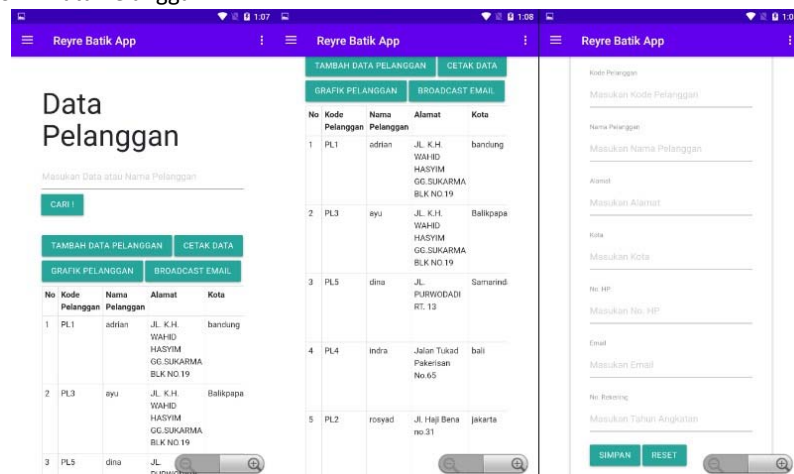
1:07

Reyre Batik App

Data Pelanggan

Masukan Data atau Nama Pelanggan

CARI !

TAMBAH DATA PELANGGAN CETAK DATA

GRAFIK PELANGGAN BROADCAST EMAIL

| No | Kode Pelanggan | Nama Pelanggan | Alamat | Kota |
|---|---|---|---|---|
| 1 | PL1 | adrian | JL. K.H. WAHID HASYIM GG.SUKARMA BLK NO.19 | bandung |
| 2 | PL3 | ayu | JL. K.H. WAHID HASYIM GG.SUKARMA BLK NO.19 | Balikpapa |
| 3 | PL5 | dina | JL. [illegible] | |

1:08

Reyre Batik App

TAMBAH DATA PELANGGAN CETAK DATA

GRAFIK PELANGGAN BROADCAST EMAIL

| No | Kode Pelanggan | Nama Pelanggan | Alamat | Kota |
|---|---|---|---|---|
| 1 | PL1 | adrian | JL. K.H. WAHID HASYIM GG.SUKARMA BLK NO.19 | bandung |
| 2 | PL3 | ayu | JL. K.H. WAHID HASYIM GG.SUKARMA BLK NO.19 | Balikpapa |
| 3 | PL5 | dina | JL. PURWODADI RT. 13 | Samarind |
| 4 | PL4 | indra | Jalan Tukad Pakerisan No.65 | bali |
| 5 | PL2 | rosyad | Jl. Haji Bena no.31 | jakarta |

1:0

Reyre Batik App

Kode Pelanggan
Masukan Kode Pelanggan

Nama Pelanggan
Masukan Nama Pelanggan

Alamat
Masukan Alamat

Kota
Masukan Kota

No. HP
Masukan No. HP

Email
Masukan Email

No. Rekening
Masukan Tahun Angkatan

SIMPAN RESET